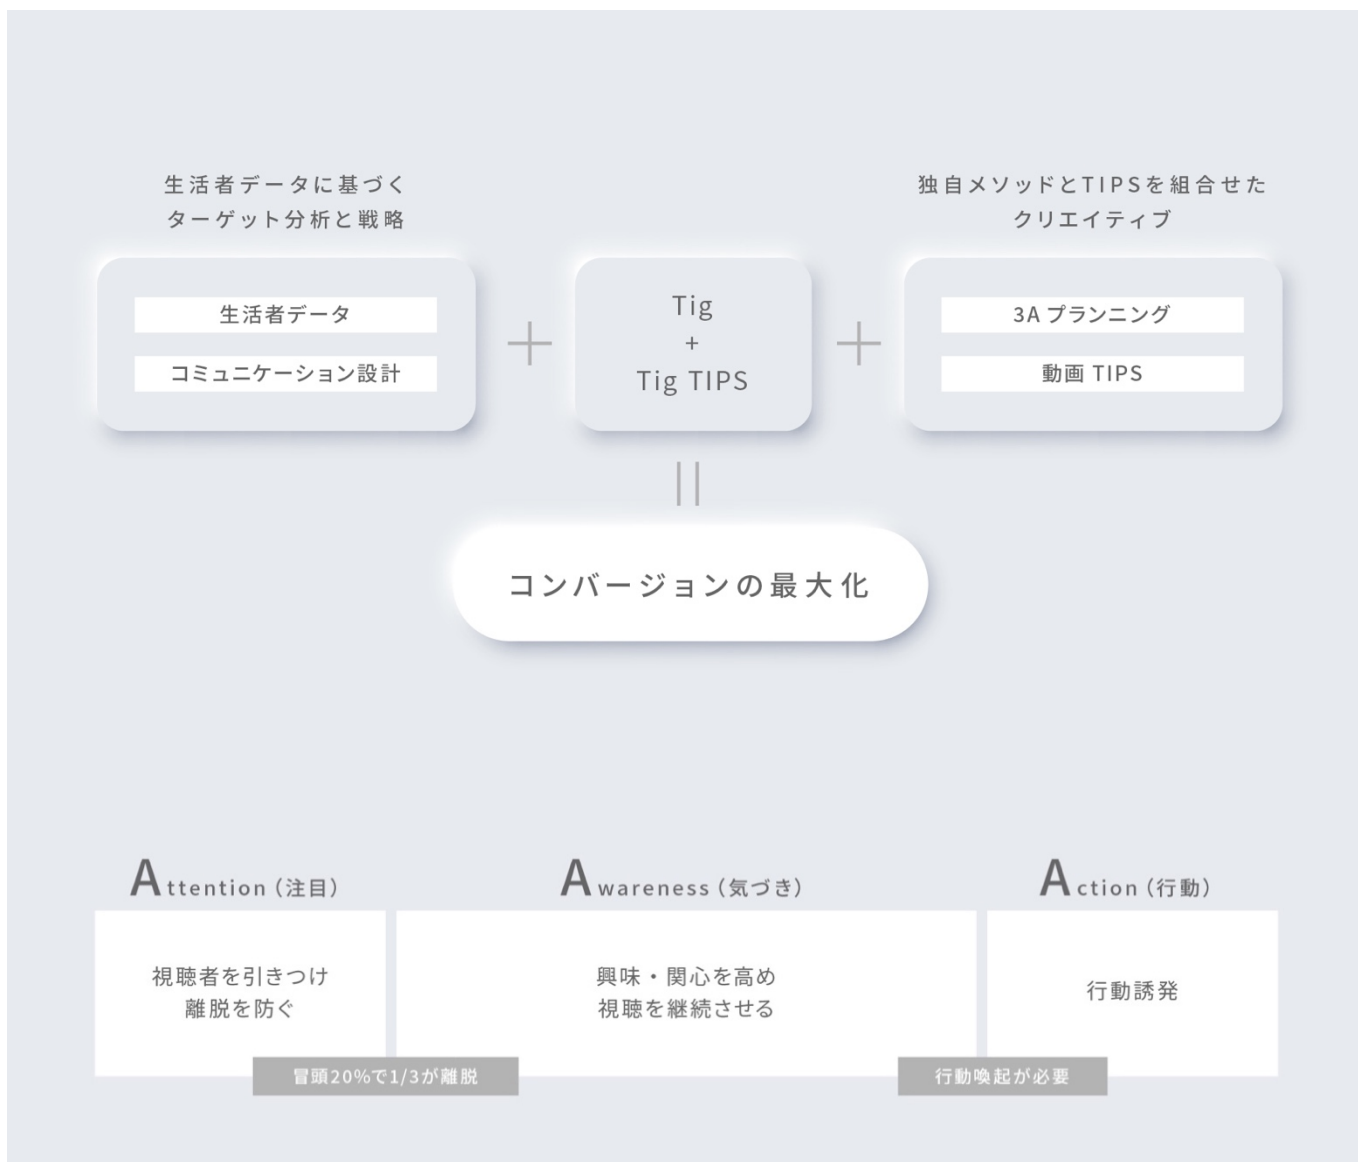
生活者データに基づく
ターゲット分析と戦略

独自メソッドとTIPSを組合せた
クリエイティブ

生活者データ

コミュニケーション設計

+

Tig
+
Tig TIPS

+

3A プランニング

動画 TIPS

||

コンバージョンの最大化

Attention（注目）

Awareness（気づき）

Action（行動）

視聴者を引きつけ
離脱を防ぐ

興味・関心を高め
視聴を継続させる

行動誘発

冒頭20%で1/3が離脱

行動喚起が必要